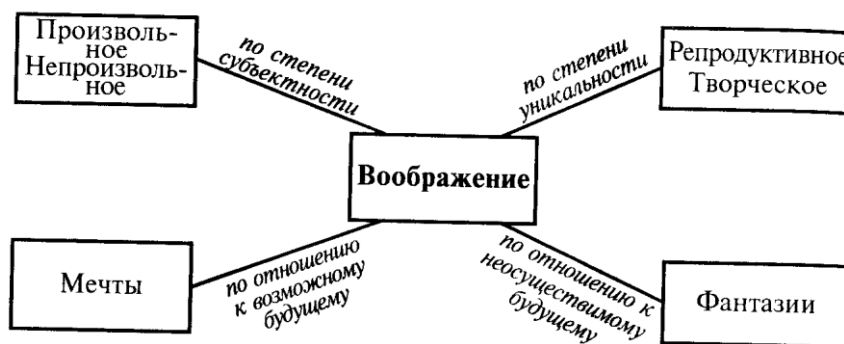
Произвольное
Непроизвольное

по степени субъектности

по степени уникальности

Репродуктивное
Творческое

Воображение

Мечты

по отношению к возможному будущему

по отношению к неосуществимому будущему

Фантазии